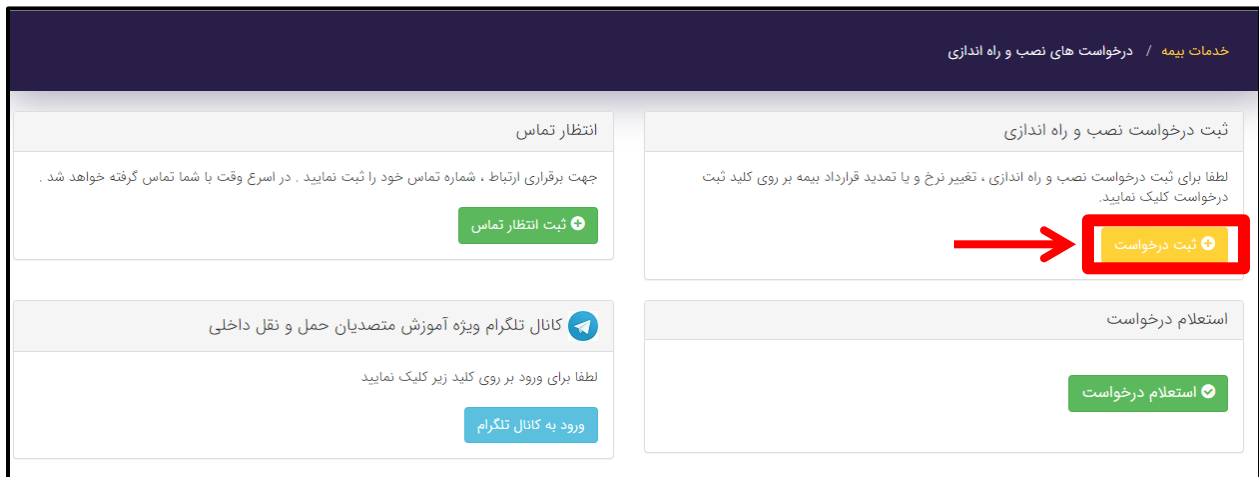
خدمات بیمه / درخواست های نصب و راه اندازی

ثبت درخواست نصب و راه اندازی

لطفا برای ثبت درخواست نصب و راه اندازی ، تغییر نرخ و یا تمدید قرارداد بیمه بر روی کلید ثبت درخواست کلیک نمایید.

ثبت درخواست

انتظار تماس

جهت برقراری ارتباط ، شماره تماس خود را ثبت نمایید . در اسرع وقت با شما تماس گرفته خواهد شد .

ثبت انتظار تماس

استعلام درخواست

استعلام درخواست

کانال تلگرام ویژه آموزش متصدیان حمل و نقل داخلی

لطفا برای ورود بر روی کلید زیر کلیک نمایید

ورود به کانال تلگرام